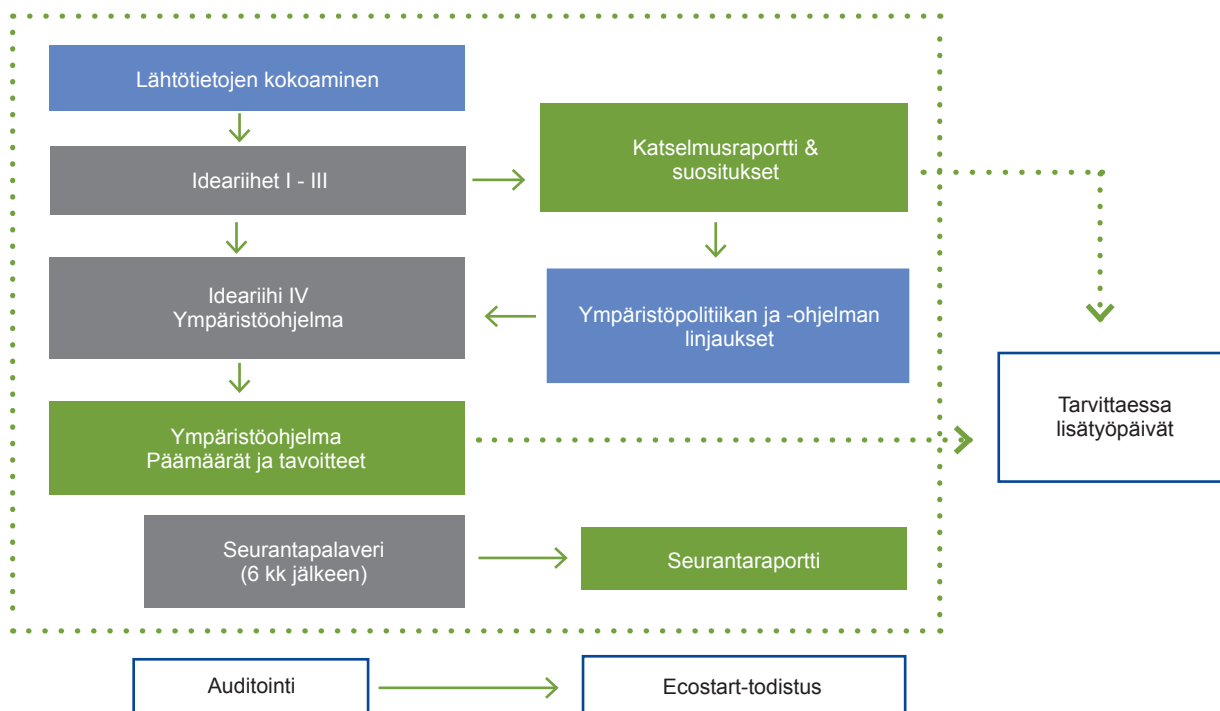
Lähtötietojen kokoaminen

Ideariihet I - III

Katselmusraportti & suositukset

Ideariihi IV
Ympäristöohjelma

Ympäristöpolitiikan ja -ohjelman linjaukset

Ympäristöohjelma
Päämäärät ja tavoitteet

Tarvittaessa lisätyöpäivät

Seurantapalaveri
(6 kk jälkeen)

Seurantaraportti

Auditointi

Ecostart-todistus